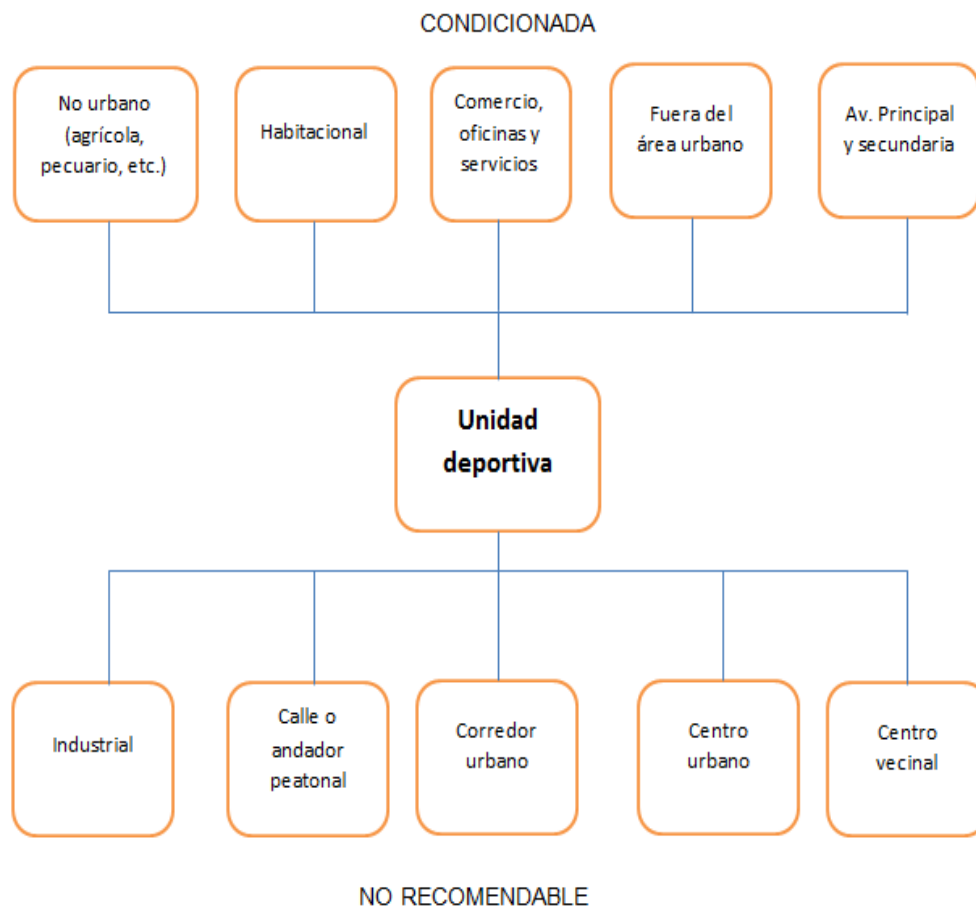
CONDICIONADA

No urbano (agrícola, pecuario, etc.)

Habitacional

Comercio, oficinas y servicios

Fuera del área urbano

Av. Principal y secundaria

Unidad deportiva

Industrial

Calle o andador peatonal

Corredor urbano

Centro urbano

Centro vecinal

NO RECOMENDABLE